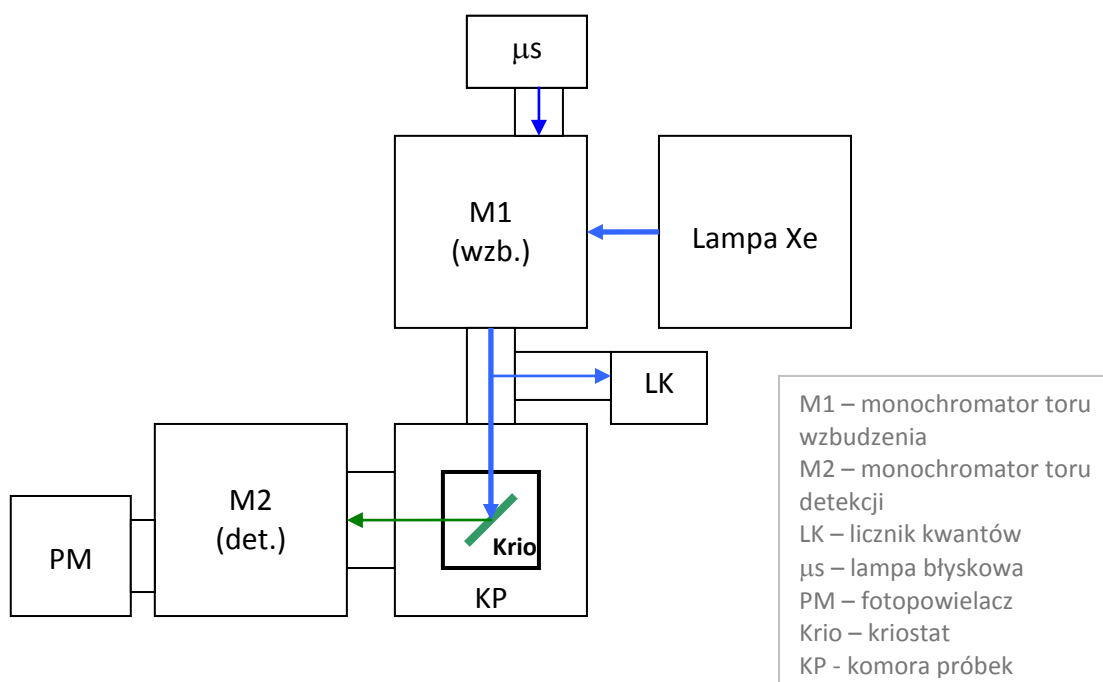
μs

M1
(wzb.)

Lampa Xe

LK

M2
(det.)

PM

Krio

KP

M1 – monochromator toru wzbudzenia
M2 – monochromator toru detekcji
LK – licznik kwantów
μs – lampa błyskowa
PM – fotopowielacz
Krio – kriostat
KP - komora próbek